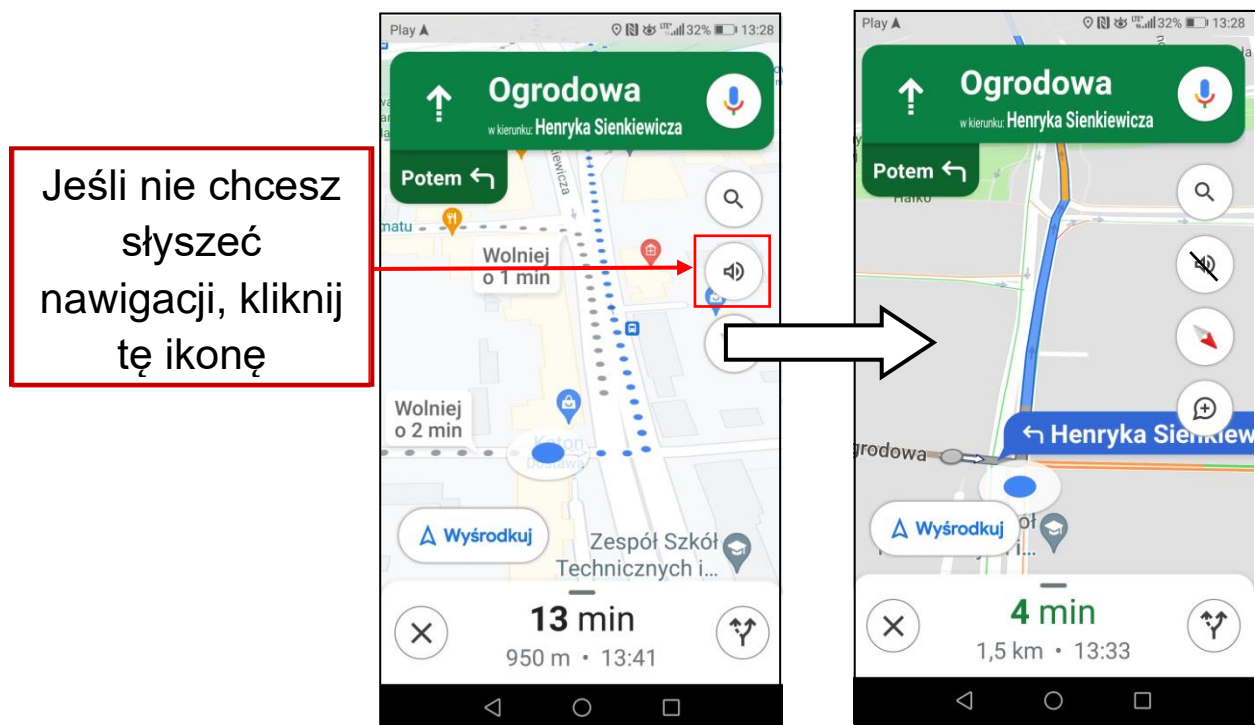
Jeśli nie chcesz słyszeć nawigacji, kliknij tę ikonę

Play
32% 13:28
Ogrodowa
w kierunku: Henryka Sienkiewicza
Potem
matu
Wolniej o 1 min
Wolniej o 2 min
Wyśrodkuj
Zespół Szkół Technicznych i...
13 min
950 m • 13:41

Play
32% 13:28
Ogrodowa
w kierunku: Henryka Sienkiewicza
Potem
Henryka Sienkiew
grodowa
Wyśrodkuj
4 min
1,5 km • 13:33